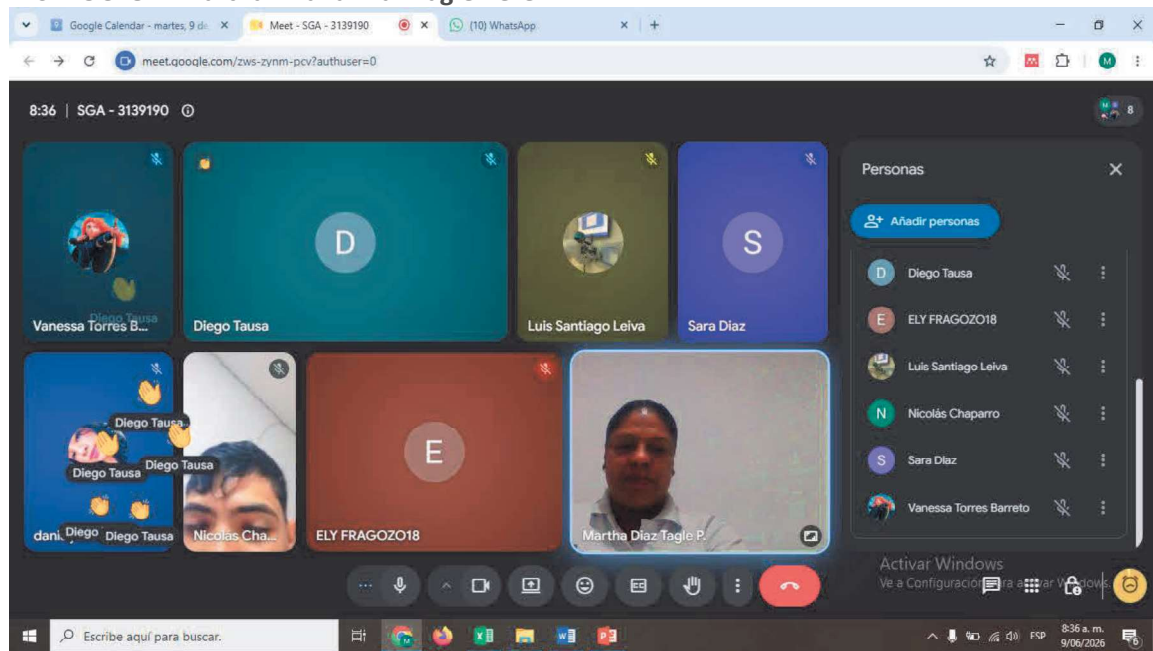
Google Calendar - martes, 9 de ×
Meet - SGA - 3139190 ×
(10) WhatsApp ×
meet.google.com/zws-zynm-pcv?authuser=0
M

8:36 | SGA - 3139190
8

Vanessa Torres B...
Diego Tausa
Diego Tausa
D
Luis Santiago Leiva
S
Sara Diaz

Diego Tausa
Diego Tausa
Diego Tausa
dani Diego Diego Tausa
Nicolas Cha...
E
ELY FRAGOZO18
Martha Diaz Tagle P.

Personas
Añadir personas
D Diego Tausa
E ELY FRAGOZO18
Luis Santiago Leiva
N Nicolás Chaparro
S Sara Diaz
Vanessa Torres Barreto

Activar Windows
Ve a Configuración para activar Windows.

Escribe aquí para buscar.
ESP
8:36 a. m.
9/06/2026